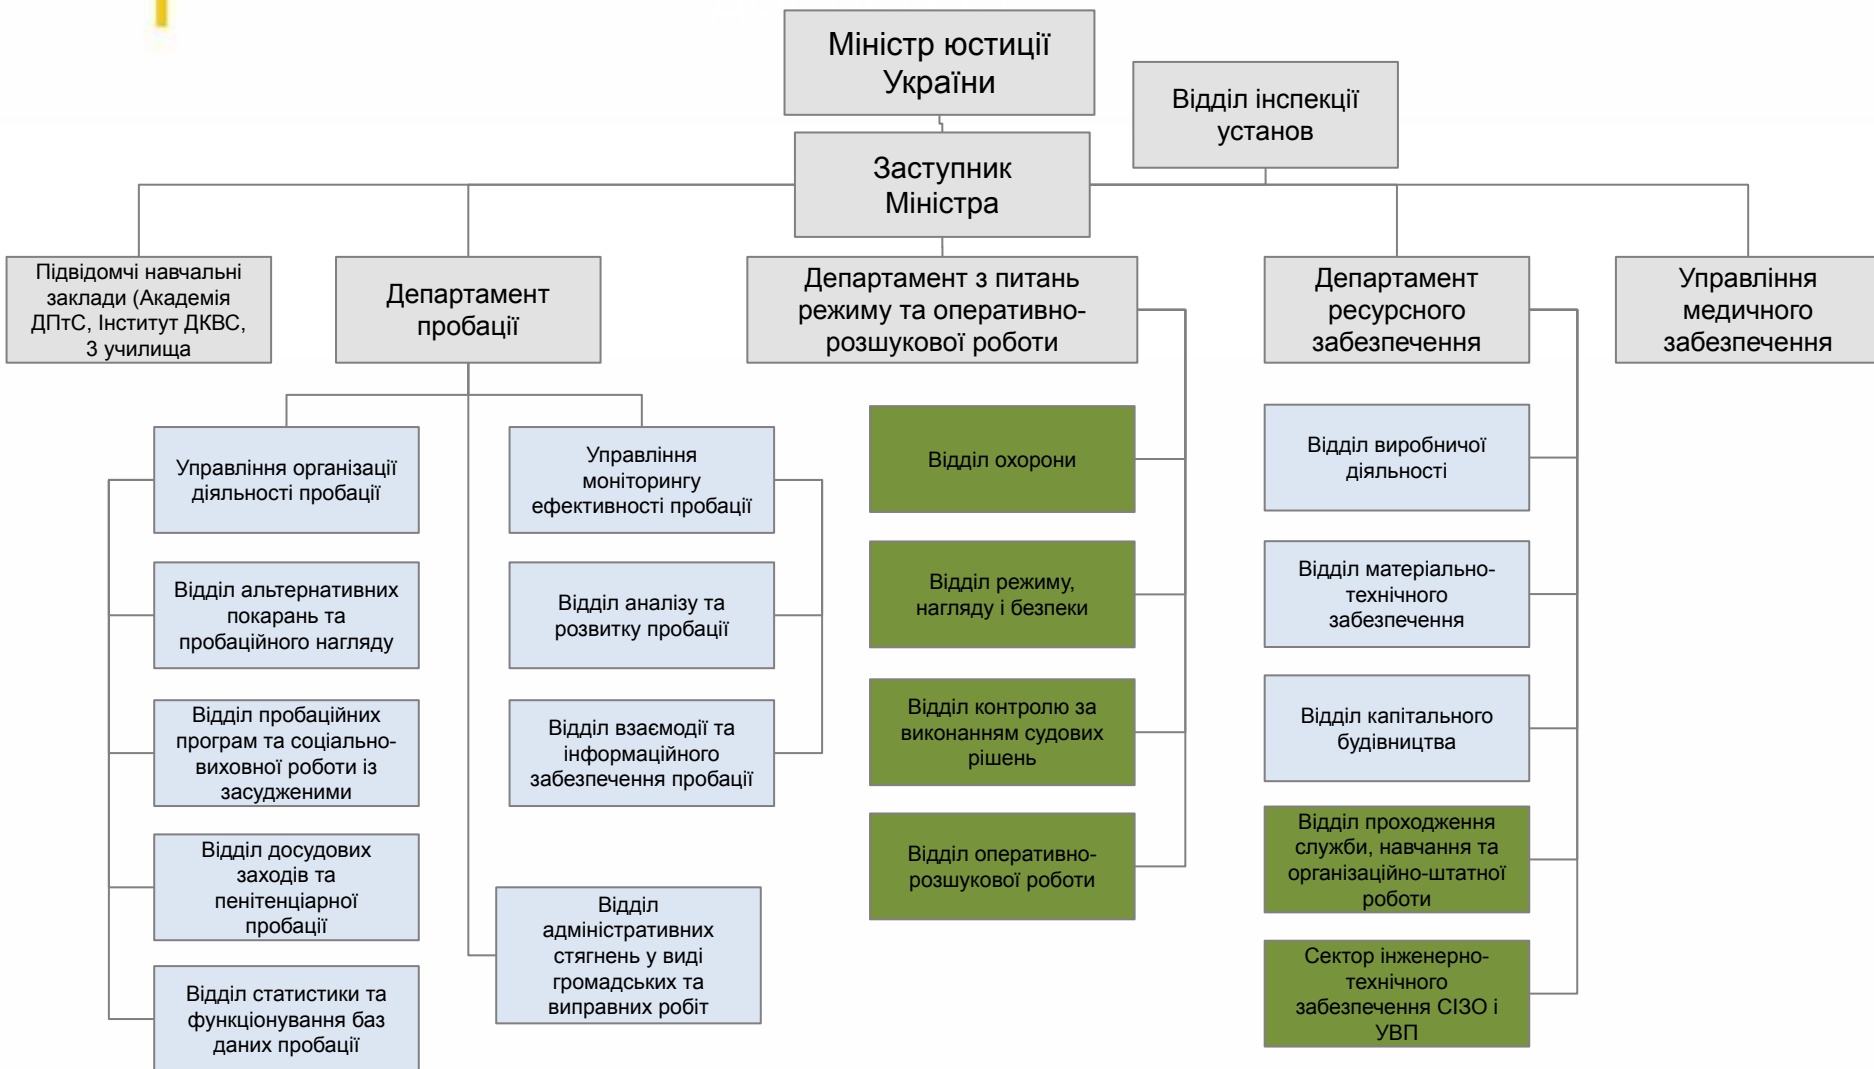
Міністр юстиції України

Відділ інспекції установ

Заступник Міністра

Підвідомчі навчальні заклади (Академія ДПтС, Інститут ДКВС, 3 училища

Департамент пробації

Департамент з питань режиму та оперативно-розшукової роботи

Департамент ресурсного забезпечення

Управління медичного забезпечення

Управління організації діяльності пробації

Відділ альтернативних покарань та пробаційного нагляду

Відділ пробаційних програм та соціально-виховної роботи із засудженими

Відділ досудових заходів та пенітенціарної пробації

Відділ статистики та функціонування баз даних пробації

Управління моніторингу ефективності пробації

Відділ аналізу та розвитку пробації

Відділ взаємодії та інформаційного забезпечення пробації

Відділ адміністративних стягнень у виді громадських та виправних робіт

Відділ охорони

Відділ режиму, нагляду і безпеки

Відділ контролю за виконанням судових рішень

Відділ оперативно-розшукової роботи

Відділ виробничої діяльності

Відділ матеріально-технічного забезпечення

Відділ капітального будівництва

Відділ проходження служби, навчання та організаційно-штатної роботи

Сектор інженерно-технічного забезпечення СІЗО і УВП